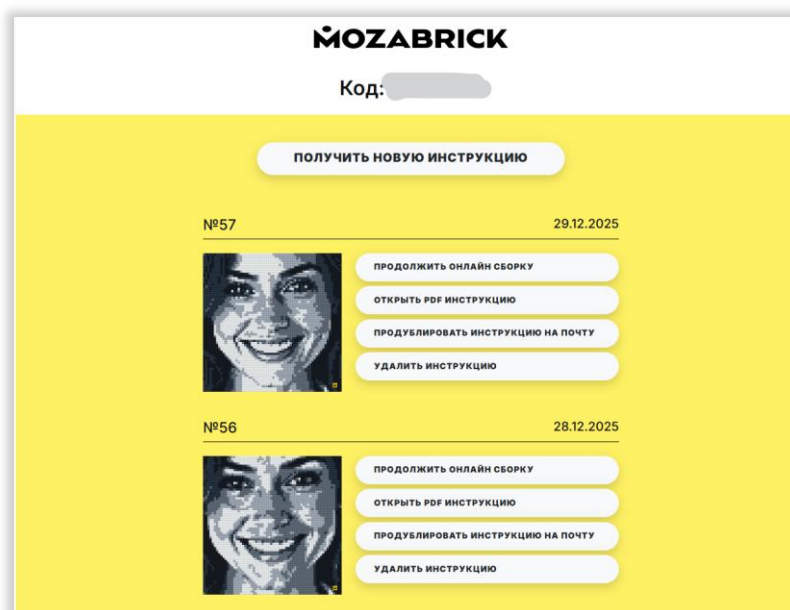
MOZABRICK

Код: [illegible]

ПОЛУЧИТЬ НОВУЮ ИНСТРУКЦИЮ

№57

29.12.2025

ПРОДОЛЖИТЬ ОНЛАЙН СБОРКУ

ОТКРЫТЬ PDF ИНСТРУКЦИЮ

ПРОДУБЛИРОВАТЬ ИНСТРУКЦИЮ НА ПОЧТУ

УДАЛИТЬ ИНСТРУКЦИЮ

№56

28.12.2025

ПРОДОЛЖИТЬ ОНЛАЙН СБОРКУ

ОТКРЫТЬ PDF ИНСТРУКЦИЮ

ПРОДУБЛИРОВАТЬ ИНСТРУКЦИЮ НА ПОЧТУ

УДАЛИТЬ ИНСТРУКЦИЮ